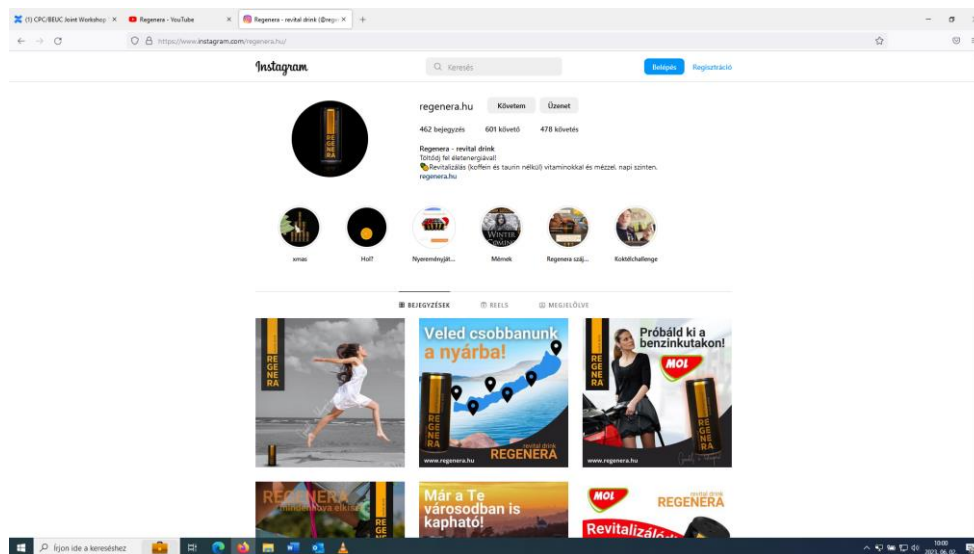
(1) CPC/BEUC Joint Workshop ×
Regenera - YouTube ×
Regenera - revital drink (@rege ×
+

https://www.instagram.com/regenera.hu/

Instagram
Keresés
Belépés
Regisztráció

regenera.hu
Követem
Üzenet
462 bejegyzés
601 követő
478 követés
Regenera - revital drink
Töltődj fel életenergiával!
Revitalizálás (koffein és taurin nélkül) vitaminokkal és mézzel, napi szinten.
regenera.hu

REGENERA

xmas
Hol?
Nyereményját...
Mémek
Regenera száj...
Koktélchallenge

BEJEGYZÉSEK
REELS
MEGJELÖLVE

REGENERA

Veled csobbanunk a nyárba!
www.regenera.hu
revital drink
REGENERA

Próbáld ki a benzinkutakon!
MOL
REGENERA
www.regenera.hu

REGENERA
mindenhova elkísér

Már a Te városodban is kapható!

MOL
revital drink
REGENERA
Revitalizáló

Írjon ide a kereséshez
10:00
2023. 06. 02.